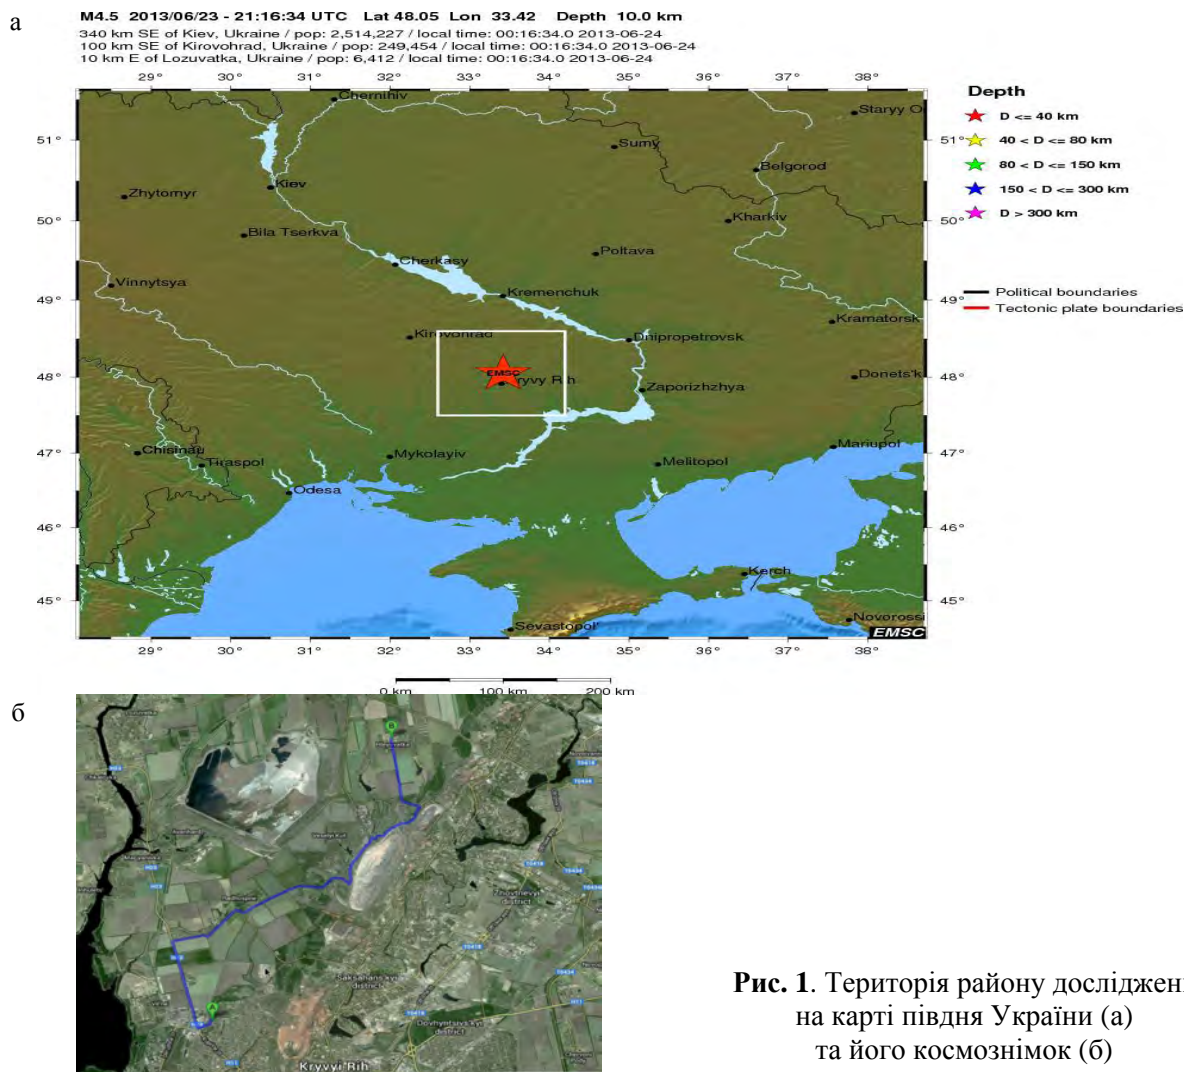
а

M4.5 2013/06/23 - 21:16:34 UTC Lat 48.05 Lon 33.42 Depth 10.0 km
340 km SE of Kiev, Ukraine / pop: 2,514,227 / local time: 00:16:34.0 2013-06-24
100 km SE of Kirovohrad, Ukraine / pop: 249,454 / local time: 00:16:34.0 2013-06-24
10 km E of Lozuvatka, Ukraine / pop: 6,412 / local time: 00:16:34.0 2013-06-24

29° 30° 31° 32° 33° 34° 35° 36° 37° 38°

51° 50° 49° 48° 47° 46° 45°

Chernihiv
Staryy O
Sumy
Belgorod
Zhytomyr
Kiev
Kharkiv
Bila Tserkva
Poltava
Cherkasy
Vinnytsya
Kremenchuk
Kramatorsk
Kirovohrad
Dnipropetrovsk
EMSC
Kryvyi Rih
Zaporizhzhya
Donets'k
Chisinau
Mariupol
Tiraspol
Mykolayiv
Melitopol
Odesa
Kerch
Sevastopol
Novoross
EMSC

29° 30° 31° 32° 33° 34° 35° 36° 37° 38°

0 km 100 km 200 km

Depth
D <= 40 km
40 < D <= 80 km
80 < D <= 150 km
150 < D <= 300 km
D > 300 km

Political boundaries
Tectonic plate boundaries

б

Zhovtnevyi district
Saksahanskyi district
Dovhyntsivskyi district
Kryvyi Rih

Рис. 1. Територія району дослідженн на карті півдня України (а) та його космознімок (б)